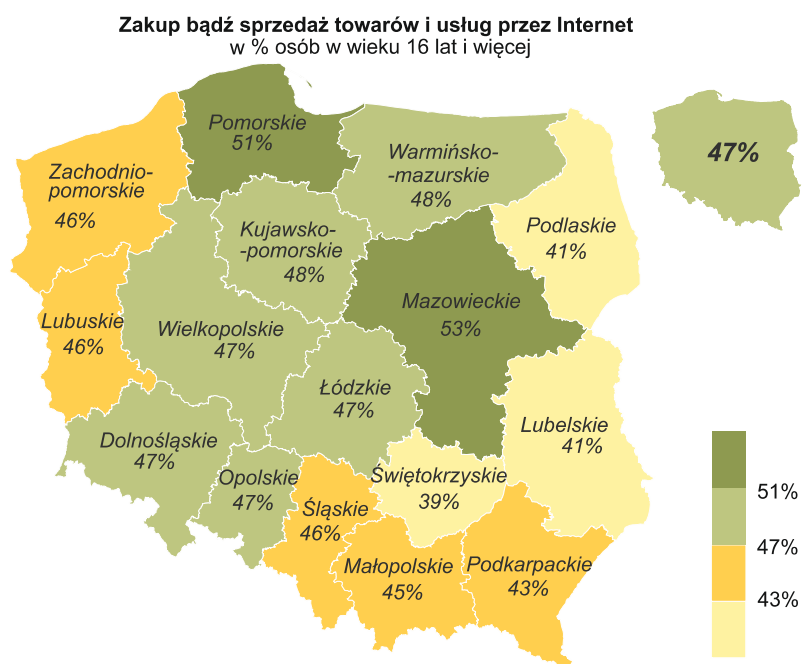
Zakup bądź sprzedaż towarów i usług przez Internet
w % osób w wieku 16 lat i więcej

Pomorskie
51%

Warmińsko-
-mazurskie
48%

47%

Zachodnio-
pomorskie
46%

Kujawsko-
-pomorskie
48%

Podlaskie
41%

Mazowieckie
53%

Lubuskie
46%

Wielkopolskie
47%

Łódzkie
47%

Lubelskie
41%

Dolnośląskie
47%

Opolskie
47%

Świętokrzyskie
39%

Śląskie
46%

Małopolskie
45%

Podkarpackie
43%

51%
47%
43%